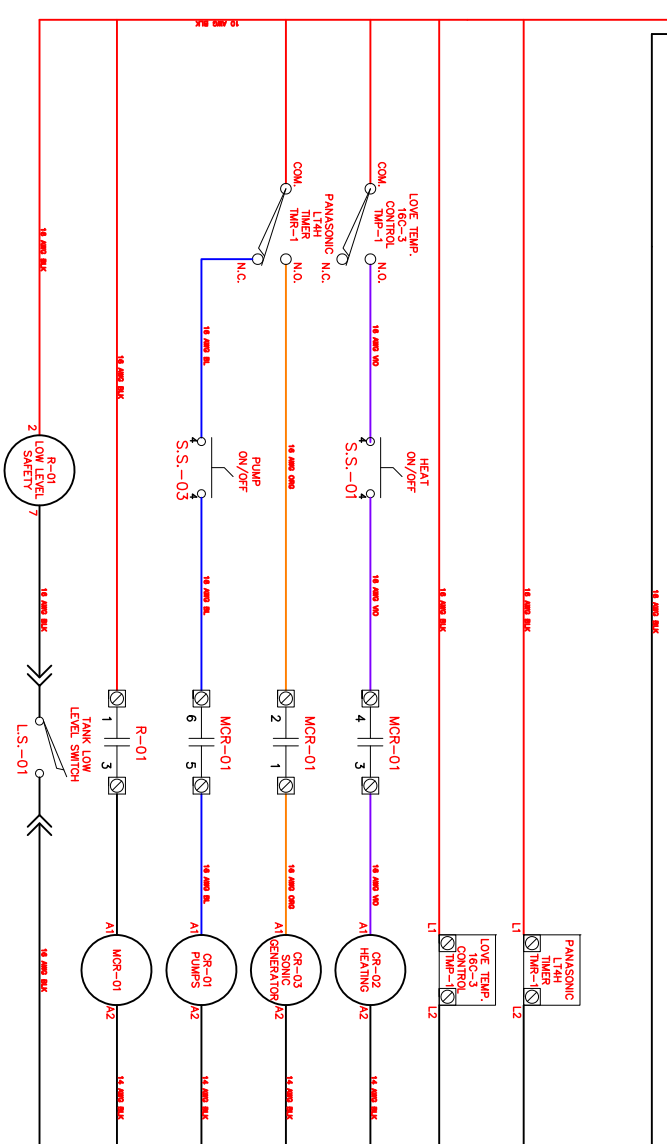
10 AWG BLK

COM.
PANASONIC
LT4H
TIMER
TMR-1
N.C.
N.O.

COM.
LOVE TEMP.
16C-3
CONTROL
TMP-1
N.C.
N.O.

18 AWG BLK
18 AWG BLK
18 AWG BL
18 AWG ORG
18 AWG VIO

R-01
LOW LEVEL
SAFETY
2
7

PUMP
ON/OFF
S.S.-03

HEAT
ON/OFF
S.S.-01

18 AWG BLK
18 AWG BL
18 AWG VIO
18 AWG BLK
18 AWG BLK
18 AWG BLK

TANK LOW
LEVEL SWITCH
L.S.-01

R-01
1
3

MCR-01
6
5

MCR-01
2
1

MCR-01
4
3

18 AWG BL
18 AWG ORG
18 AWG VIO
18 AWG BLK

A1
MCR-01
A2

A1
CR-01
PUMPS
A2

A1
CR-03
SONIC
GENERATOR
A2

A1
CR-02
HEATING
A2

L1
LOVE TEMP.
16C-3
CONTROL
TMP-1
L2

L1
PANASONIC
LT4H
TIMER
TMR-1
L2

14 AWG BLK
14 AWG BLK
14 AWG BLK
14 AWG BLK